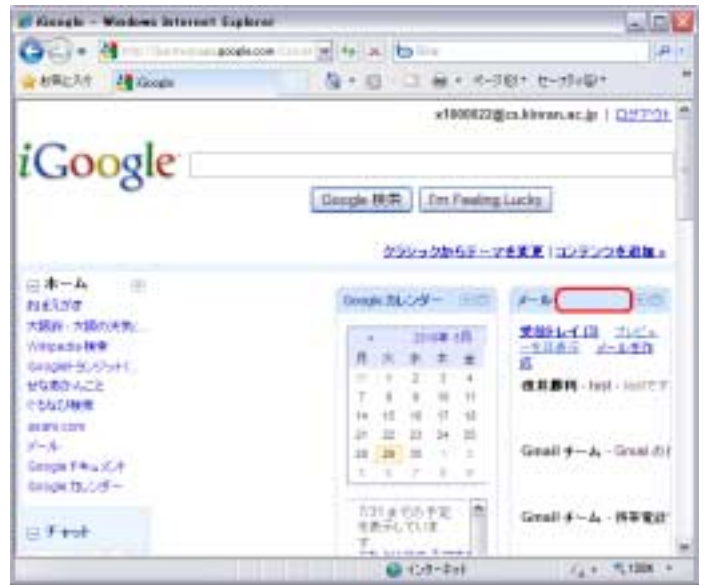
iGoogle - Windows Internet Explorer

http://www.google.com

お気に入り　iGoogle

ページ(P)・ セーフティ(S)・

x1000022@cs.kinran.ac.jp | ログアウト

iGoogle

Google 検索　I'm Feeling Lucky

クラシックからテーマを変更 | コンテンツを追加 »

ホーム
おもえがき
大阪府・大阪の天気
Wikipedia 検索
Googleガジェット
せなあかんこと
ぐるなび検索
asahi.com
メール
Google ドキュメント
Google カレンダー

チャット

Google カレンダー

2010年 6月

| 月 | 火 | 水 | 木 | 金 |
|---|---|---|---|---|
| 31 | 1 | 2 | 3 | 4 |
| 7 | 8 | 9 | 10 | 11 |
| 14 | 15 | 16 | 17 | 18 |
| 21 | 22 | 23 | 24 | 25 |
| 28 | 29 | 30 | 1 | 2 |
| 5 | 6 | 7 | 8 | 9 |

7/31 までの予定を表示しています

メール

受信トレイ (3)　プレビューを非表示　メールを作成

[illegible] - test - testです

Gmail チーム - Gmail の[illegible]

Gmail チーム - 携帯電話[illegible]

インターネット　100%